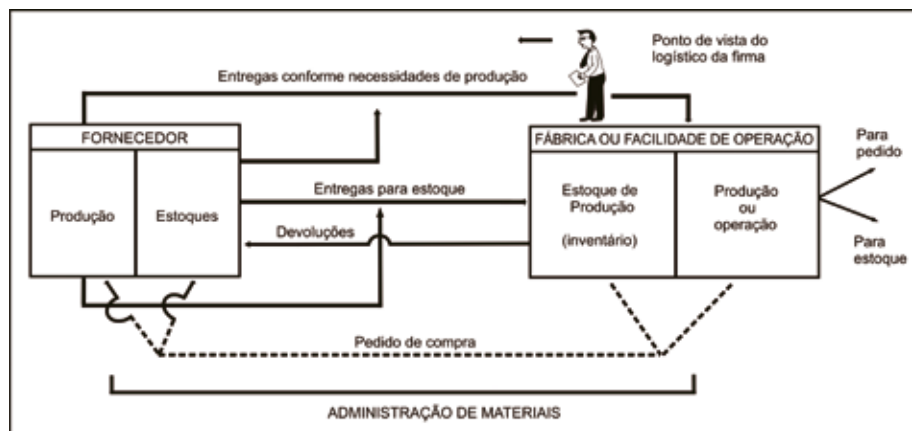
Ponto de vista do logístico da firma

Entregas conforme necessidades de produção

FORNECEDOR

Produção

Estoques

Entregas para estoque

Devoluções

FÁBRICA OU FACILIDADE DE OPERAÇÃO

Estoque de Produção

(inventário)

Produção ou operação

Para pedido

Para estoque

Pedido de compra

ADMINISTRAÇÃO DE MATERIAIS